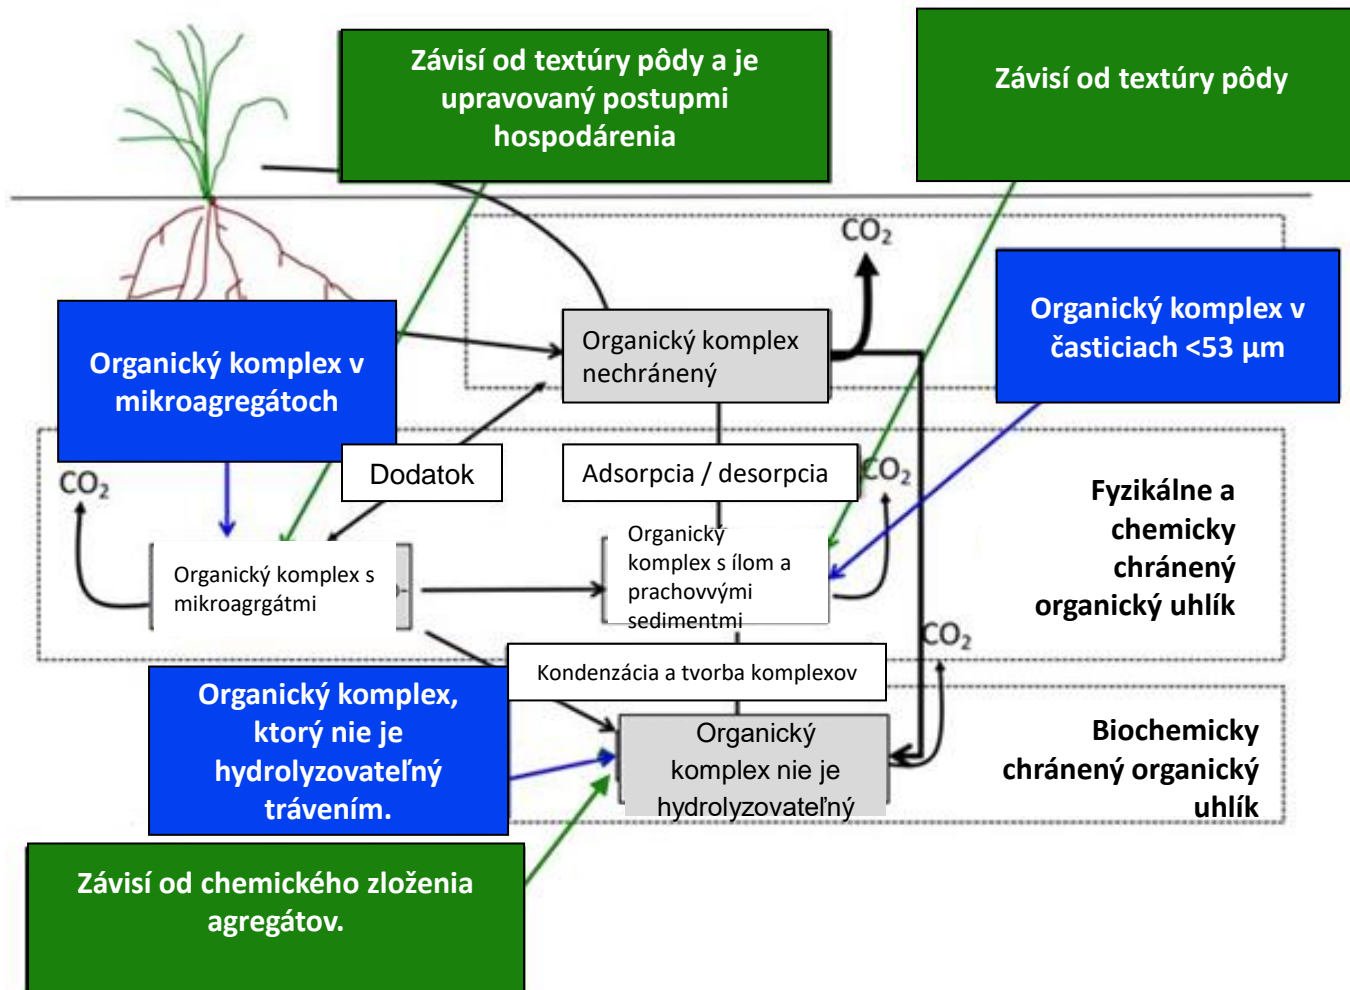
Závisí od textúry pôdy a je upravovaný postupmi hospodárenia

Závisí od textúry pôdy

$CO_2$

Organický komplex v časticiach <53 µm

Organický komplex v mikroagregátoch

Organický komplex nechránený

Dodatok

Adsorpcia / desorpcia

$CO_2$

$CO_2$

Fyzikálne a chemicky chránený organický uhlík

Organický komplex s mikroagrgátmi

Organický komplex s ílom a prachovvými sedimentmi

$CO_2$

Kondenzácia a tvorba komplexov

Organický komplex, ktorý nie je hydrolyzovateľný trávením.

Organický komplex nie je hydrolyzovateľný

Biochemicky chránený organický uhlík

Závisí od chemického zloženia agregátov.